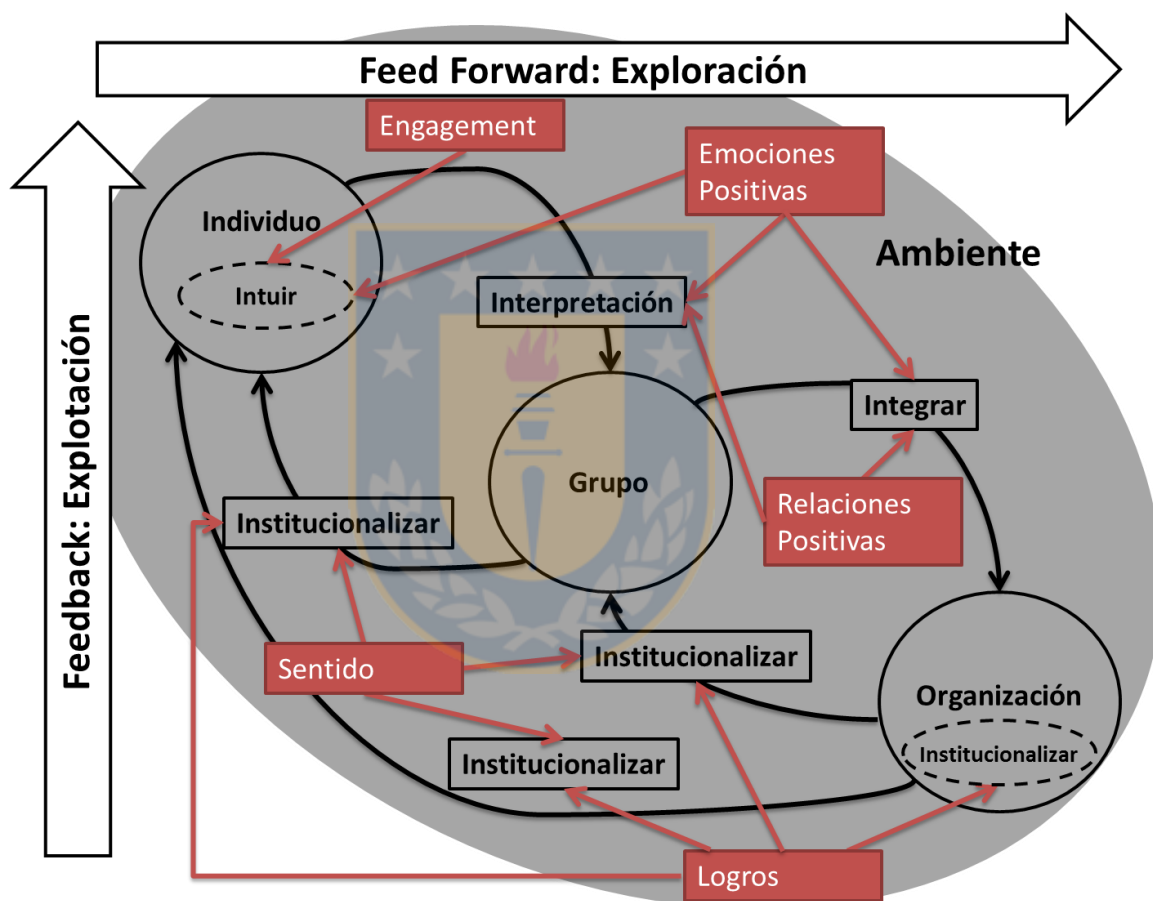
Feed Forward: Exploración

Feedback: Explotación

Engagement

Emociones Positivas

Ambiente

Individuo

Intuir

Interpretación

Integrar

Grupo

Relaciones Positivas

Institucionalizar

Sentido

Institucionalizar

Organización

Institucionalizar

Institucionalizar

Logros